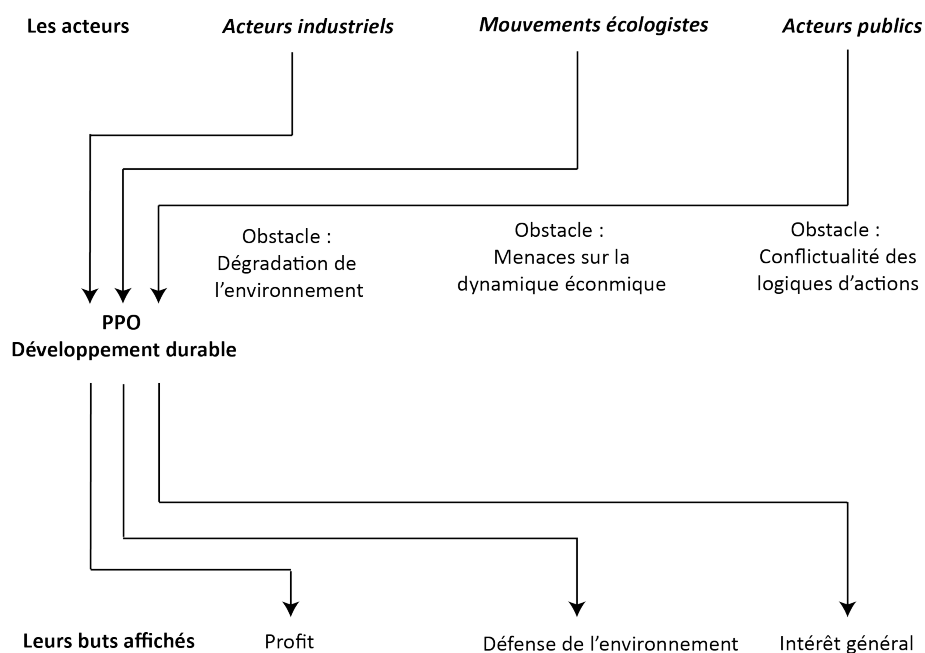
Les acteurs

Acteurs industriels

Mouvements écologistes

Acteurs publics

Obstacle : Dégradation de l'environnement

Obstacle : Menaces sur la dynamique éconmique

Obstacle : Conflictualité des logiques d'actions

PPO
Développement durable

Leurs buts affichés

Profit

Défense de l'environnement

Intérêt général